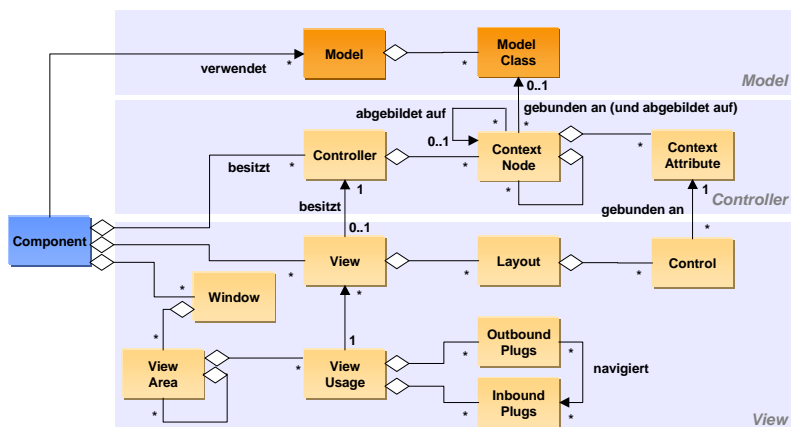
Model

Model Class

Model

verwendet

\*

\*

0..1

abgebildet auf

gebunden an (und abgebildet auf)

0..1

\*

\*

Controller

Context Node

Context Attribute

besitzt

\*

\*

\*

\*

1

1

Controller

besitzt

gebunden an

Component

0..1

\*

View

Layout

Control

\*

\*

\*

\*

Window

\*

\*

1

Outbound Plugs

\*

\*

navigiert

View Area

View Usage

\*

\*

Inbound Plugs

\*

\*

\*

View